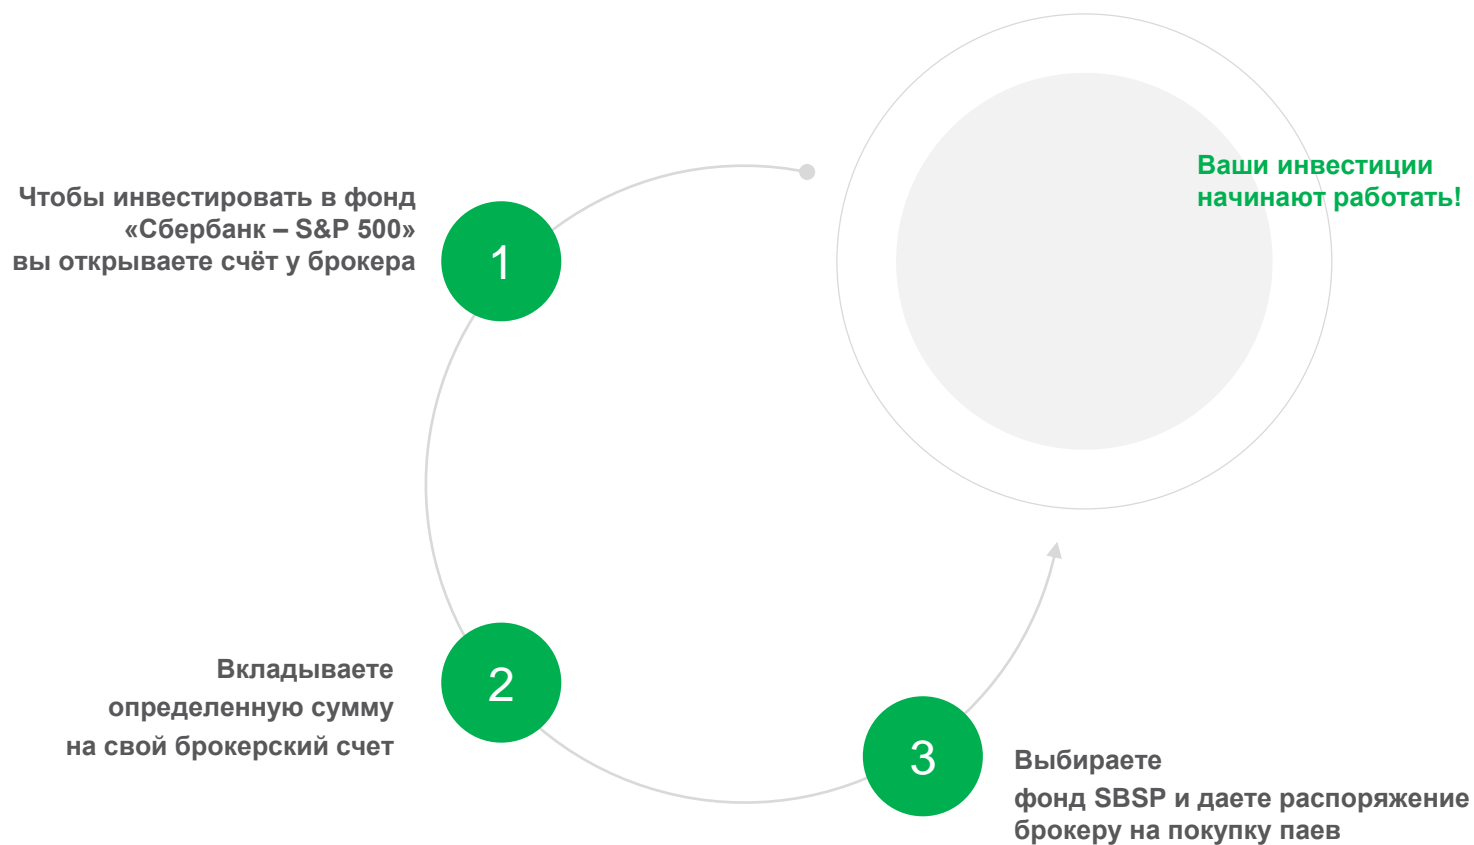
Чтобы инвестировать в фонд «Сбербанк – S&P 500» вы открываете счёт у брокера

1

Ваши инвестиции начинают работать!

2

Вкладываете определенную сумму на свой брокерский счет

3

Выбираете фонд SBSP и даете распоряжение брокеру на покупку паев